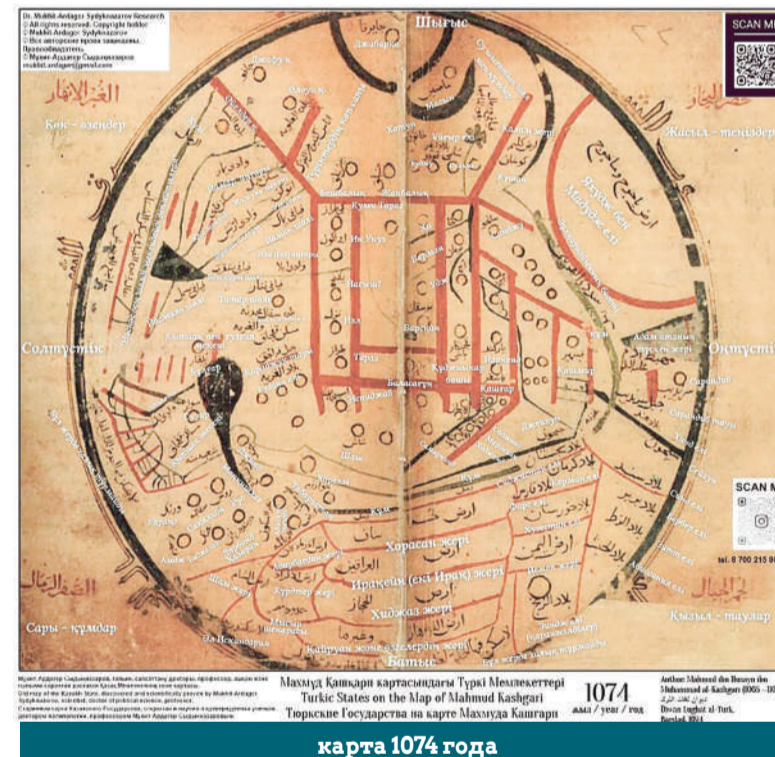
Dr. Mukhit-Ardager Sydykhnazarov Research
© All rights reserved. Copyright holder
© Mukhit-Ardager Sydykhnazarov
© Все авторские права защищены.
Правообладатель
© Мухит-Ардагер Сыдыкназаров
mukhit.ardager@gmail.com

Шығыс

SCAN M

الغرب الانهار
Көк - өзендер

Жасыл - теңіздер

Солтүстік

Оңтүстік

SCAN M

tel. 8 700 215 80

Хорасан жері

Иракейн (екі Ирак) жері

Хиджаз жері

Сары - құмдар

Қызыл - таулар

Батыс

Махмұд Қашқари картасындағы Түркі Мемлекеттері
Turkic States on the Map of Mahmud Kashgari
Тюркские Государства на карте Махмуда Кашгари

1074
жыл / year / год

Author: Mahmud ibn Husayn ibn Muhammad al-Kashgari (1005 - 1102)
Divan Lughat al-Turk, Bagdad, 1074

карта 1074 года